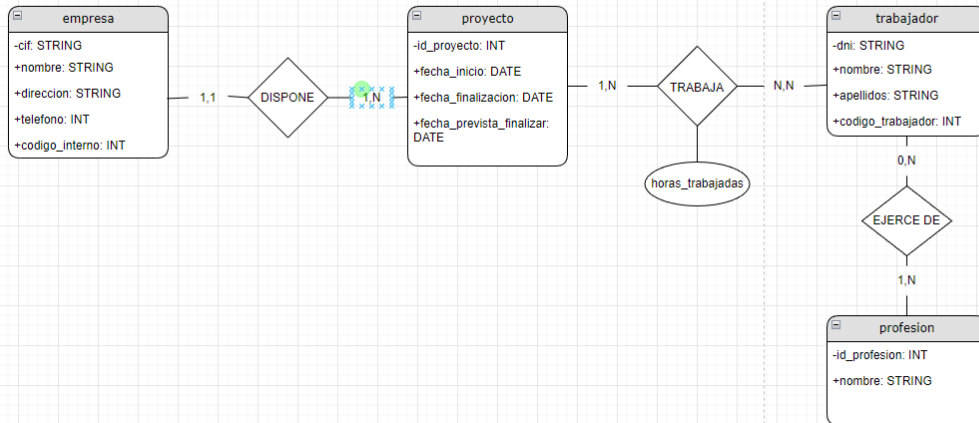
empresa

-cif: STRING
+nombre: STRING
+direccion: STRING
+telefono: INT
+codigo_interno: INT

1,1

DISPONE

1,N

proyecto

-id_proyecto: INT
+fecha_inicio: DATE
+fecha_finalizacion: DATE
+fecha_prevista_finalizar: DATE

1,N

TRABAJA

horas_trabajadas

N,N

trabajador

-dni: STRING
+nombre: STRING
+apellidos: STRING
+codigo_trabajador: INT

0,N

EJERCE DE

1,N

profesion

-id_profesion: INT
+nombre: STRING